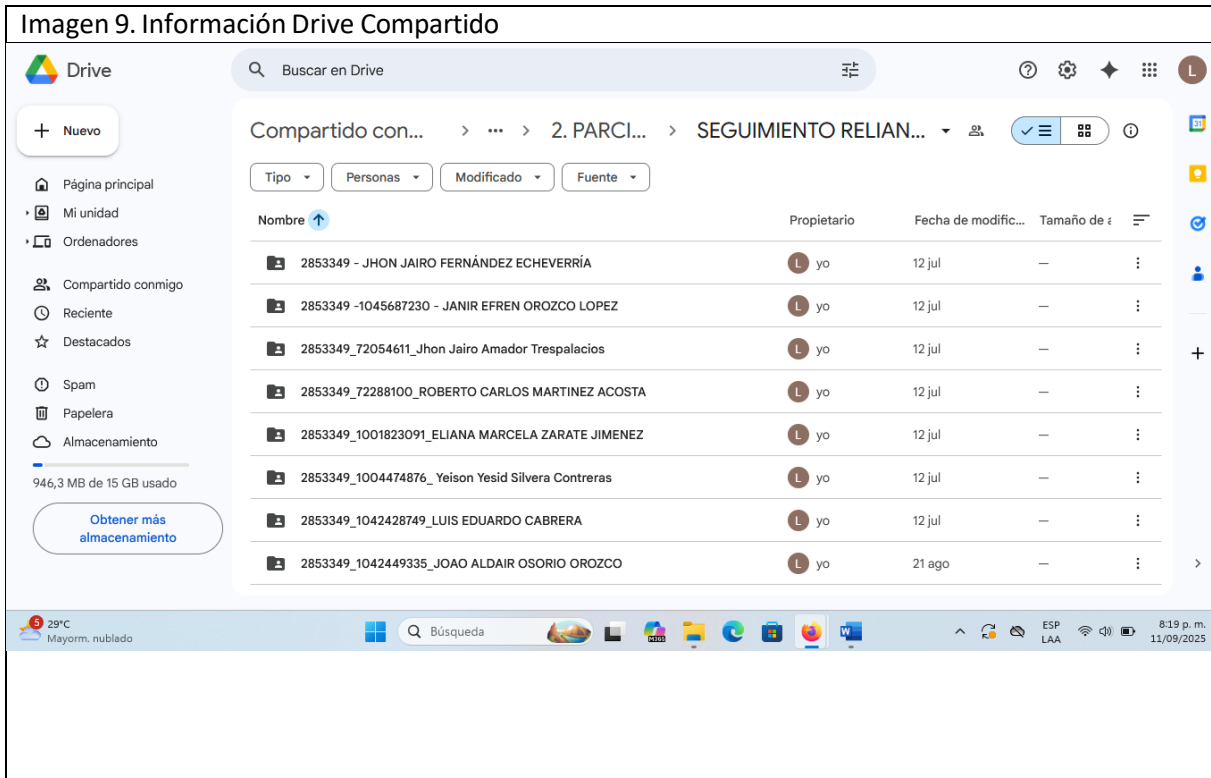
Imagen 9. Información Drive Compartido

Drive

Buscar en Drive

L

Nuevo

Página principal
Mi unidad
Ordenadores

Compartido conmigo
Reciente
Destacados

Spam
Papelera
Almacenamiento

946,3 MB de 15 GB usado

Obtener más almacenamiento

Compartido con... > ··· > 2. PARCI... > SEGUIMIENTO RELIAN...

Tipo | Personas | Modificado | Fuente

| Nombre ↑ | Propietario | Fecha de modific... | Tamaño de a |
|---|---|---|---|
| 2853349 - JHON JAIRO FERNÁNDEZ ECHEVERRÍA | L yo | 12 jul | — |
| 2853349 -1045687230 - JANIR EFREN OROZCO LOPEZ | L yo | 12 jul | — |
| 2853349_72054611_Jhon Jairo Amador Trespalacios | L yo | 12 jul | — |
| 2853349_72288100_ROBERTO CARLOS MARTINEZ ACOSTA | L yo | 12 jul | — |
| 2853349_1001823091_ELIANA MARCELA ZARATE JIMENEZ | L yo | 12 jul | — |
| 2853349_1004474876_ Yeison Yesid Silvera Contreras | L yo | 12 jul | — |
| 2853349_1042428749_LUIS EDUARDO CABRERA | L yo | 12 jul | — |
| 2853349_1042449335_JOAO ALDAIR OSORIO OROZCO | L yo | 21 ago | — |

5 29°C Mayorm. nublado

Búsqueda

ESP LAA

8:19 p. m. 11/09/2025